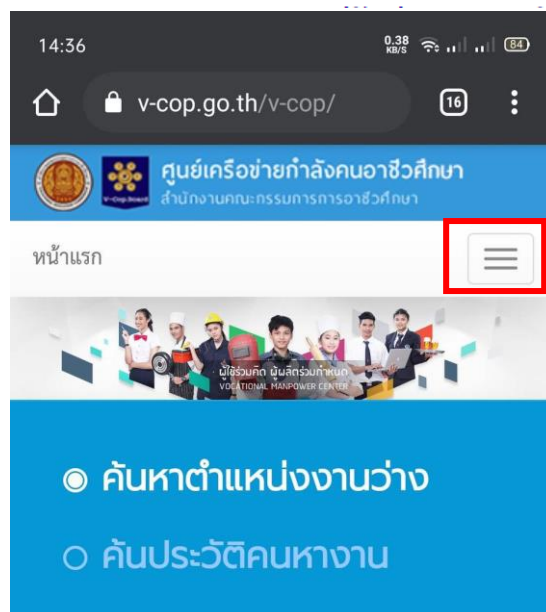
14:36 0.38 KB/S 84

v-cop.go.th/v-cop/ 16

ศูนย์เครือข่ายกำลังคนอาชีวศึกษา
สำนักงานคณะกรรมการการอาชีวศึกษา

หน้าแรก

ผู้ใช้ร่วมคิด ผู้ผลิตร่วมกำหนด
VOCATIONAL MANPOWER CENTER

◉ ค้นหาตำแหน่งงานว่าง
○ ค้นประวัติคนหางาน